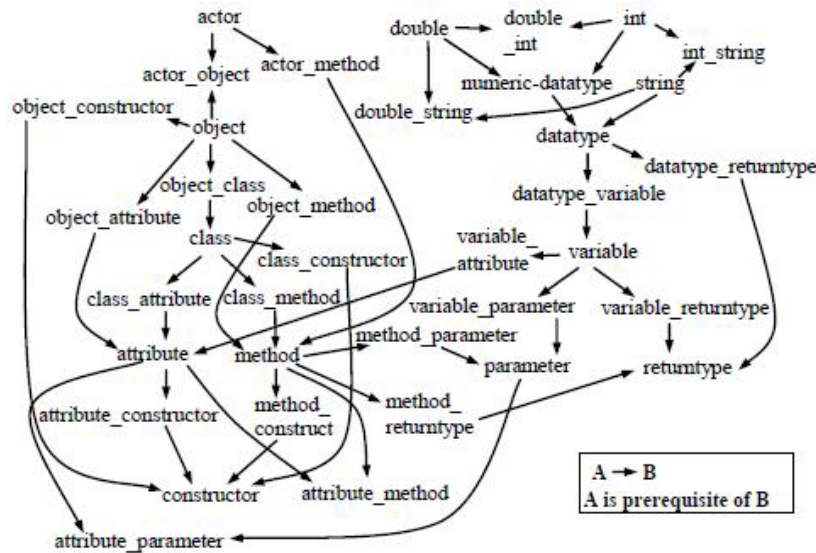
actor
actor_object
actor_method
object_constructor
object
object_class
object_attribute
object_method
class
class_constructor
class_attribute
class_method
attribute
method
attribute_constructor
method_construct
constructor
attribute_method
attribute_parameter
double
double_int
int
int_string
numeric-datatype
string
double_string
datatype
datatype_returntype
datatype_variable
variable_attribute
variable
variable_parameter
variable_returntype
method_parameter
parameter
returntype
method_returntype

A → B
A is prerequisite of B